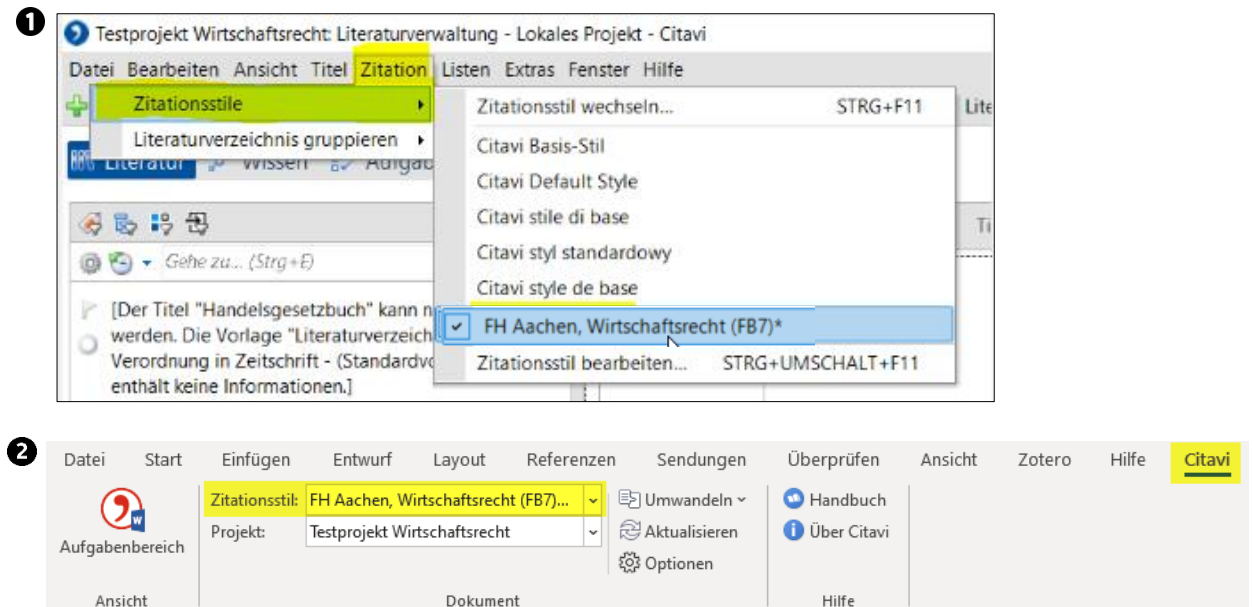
❶

Testprojekt Wirtschaftsrecht: Literaturverwaltung - Lokales Projekt - Citavi

Datei Bearbeiten Ansicht Titel Zitation Listen Extras Fenster Hilfe

Zitationsstile

Literaturverzeichnis gruppieren

Literatur Wissen Aufgab

Gehe zu... (Strg+E)

[Der Titel "Handelsgesetzbuch" kann n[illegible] werden. Die Vorlage "Literaturverzeich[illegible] Verordnung in Zeitschrift - (Standardvo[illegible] enthält keine Informationen.]

Zitationsstil wechseln... STRG+F11

Citavi Basis-Stil

Citavi Default Style

Citavi stile di base

Citavi styl standardowy

Citavi style de base

FH Aachen, Wirtschaftsrecht (FB7)*

Zitationsstil bearbeiten... STRG+UMSCHALT+F11

Lite

Ti

❷

Datei Start Einfügen Entwurf Layout Referenzen Sendungen Überprüfen Ansicht Zotero Hilfe Citavi

Aufgabenbereich

Zitationsstil: FH Aachen, Wirtschaftsrecht (FB7)...

Projekt: Testprojekt Wirtschaftsrecht

Umwandeln

Aktualisieren

Optionen

Handbuch

Über Citavi

Ansicht

Dokument

Hilfe